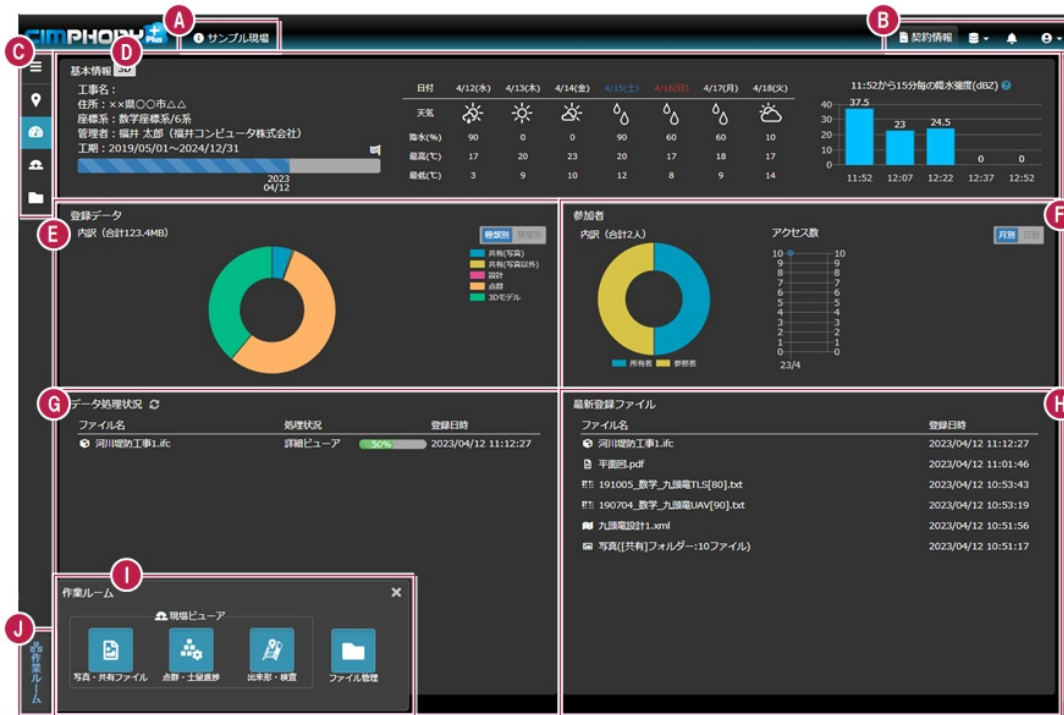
CIMPHONY Plus
A
サンプル現場
B
契約情報
C
D
基本情報 3D
工事名：
住所：××県○○市△△
座標系：数学座標系/6系
管理者：福井 太郎（福井コンピュータ株式会社）
工期：2019/05/01～2024/12/31
2023
04/12

| 日付 | 4/12(水) | 4/13(木) | 4/14(金) | 4/15(土) | 4/16(日) | 4/17(月) | 4/18(火) |
|---|---|---|---|---|---|---|---|
| 天気 | | | | | | | |
| 降水(%) | 90 | 0 | 0 | 90 | 60 | 60 | 10 |
| 最高(℃) | 17 | 20 | 23 | 20 | 17 | 18 | 17 |
| 最低(℃) | 3 | 9 | 10 | 12 | 8 | 9 | 14 |

11:52から15分毎の降水強度(dBZ)
40
30
20
10
0
37.5
23
24.5
0
0
11:52
12:07
12:22
12:37
12:52

E
登録データ
内訳（合計123.4MB）
種類別 権限別
共有(写真)
共有(写真以外)
設計
点群
3Dモデル

F
参加者
内訳（合計2人）
アクセス数
月別 日別
10 9 8 7 6 5 4 3 2 1 0
10 9 8 7 6 5 4 3 2 1 0
23/4
所有者 参照者

G
データ処理状況
| ファイル名 | 処理状況 | 登録日時 |
|---|---|---|
| 河川堤防工事1.ifc | 詳細ビューア 50% | 2023/04/12 11:12:27 |

H
最新登録ファイル
| ファイル名 | 登録日時 |
|---|---|
| 河川堤防工事1.ifc | 2023/04/12 11:12:27 |
| 平面図.pdf | 2023/04/12 11:01:46 |
| 191005_数学_九頭竜TLS[80].txt | 2023/04/12 10:53:43 |
| 190704_数学_九頭竜UAV[90].txt | 2023/04/12 10:53:19 |
| 九頭竜設計1.xml | 2023/04/12 10:51:56 |
| 写真([共有]フォルダー:10ファイル) | 2023/04/12 10:51:17 |

I
作業ルーム
現場ビューア
写真・共有ファイル
点群・土量進捗
出来形・検査
ファイル管理

J
作業ルーム